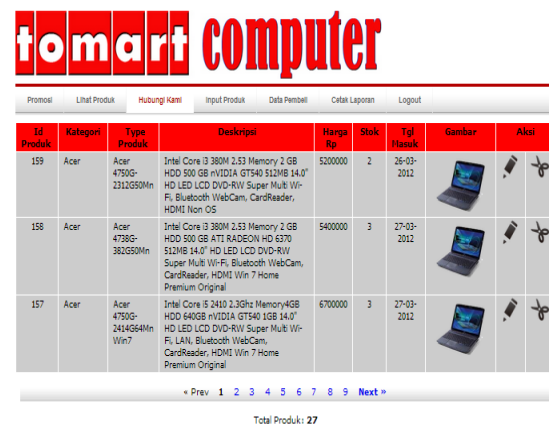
tomart computer

Promosi | Lihat Produk | Hubungi Kami | Input Produk | Data Pembeli | Cetak Laporan | Logout

| Id Produk | Kategori | Type Produk | Deskripsi | Harga Rp | Stok | Tgl Masuk | Gambar | Aksi |
|---|---|---|---|---|---|---|---|---|
| 159 | Acer | Acer 4750G-2312G50Mn | Intel Core i3 380M 2.53 Memory 2 GB HDD 500 GB nVIDIA GT540 512MB 14.0" HD LED LCD DVD-RW Super Multi Wi-Fi, Bluetooth WebCam, CardReader, HDMI Non OS | 5200000 | 2 | 26-03-2012 | | |
| 158 | Acer | Acer 4738G-382G50Mn | Intel Core i3 380M 2.53 Memory 2 GB HDD 500 GB ATI RADEON HD 6370 512MB 14.0" HD LED LCD DVD-RW Super Multi Wi-Fi, Bluetooth WebCam, CardReader, HDMI Win 7 Home Premium Original | 5400000 | 3 | 27-03-2012 | | |
| 157 | Acer | Acer 4750G-2414G64Mn Win7 | Intel Core i5 2410 2.3Ghz Memory4GB HDD 640GB nVIDIA GT540 1GB 14.0" HD LED LCD DVD-RW Super Multi Wi-Fi, LAN, Bluetooth WebCam, CardReader, HDMI Win 7 Home Premium Original | 6700000 | 3 | 27-03-2012 | | |

« Prev 1 2 3 4 5 6 7 8 9 Next »

Total Produk: 27